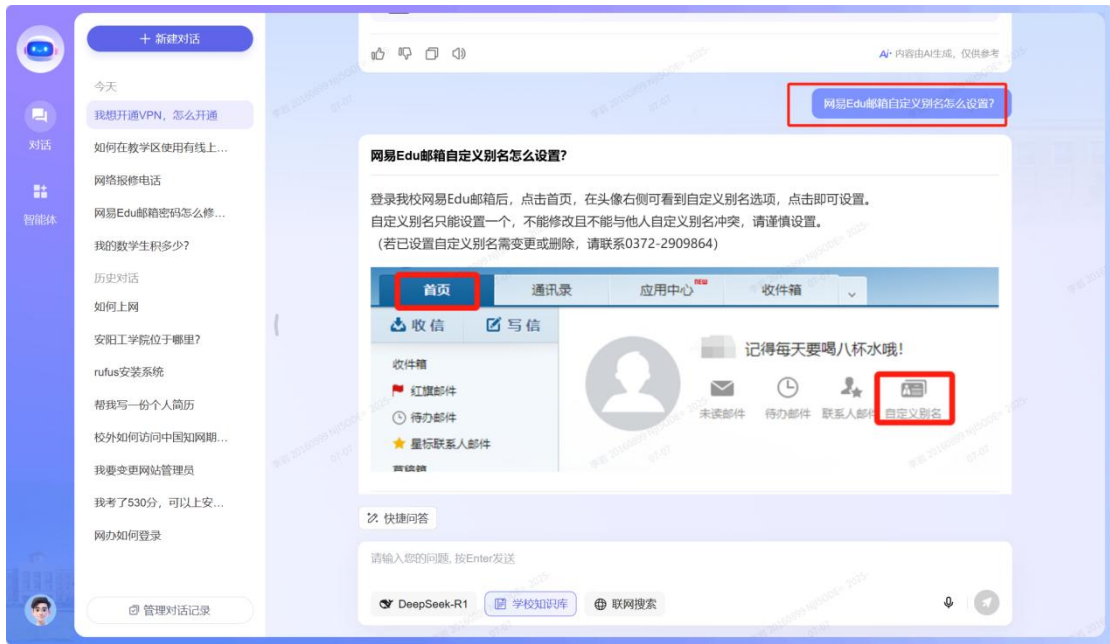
+ 新建对话

对话

智能体

今天

我想开通VPN，怎么开通

如何在教学区使用有线上...

网络报修电话

网易Edu邮箱密码怎么修...

我的数学生积多少?

历史对话

如何上网

安阳工学院位于哪里?

rufus安装系统

帮我写一份个人简历

校外如何访问中国知网期...

我要变更网站管理员

我考了530分，可以上安...

网办如何登录

管理对话记录

Ai 内容由AI生成，仅供参考

网易Edu邮箱自定义别名怎么设置?

网易Edu邮箱自定义别名怎么设置?

登录我校网易Edu邮箱后，点击首页，在头像右侧可看到自定义别名选项，点击即可设置。
自定义别名只能设置一个，不能修改且不能与他人自定义别名冲突，请谨慎设置。
（若已设置自定义别名需变更或删除，请联系0372-2909864）

首页 通讯录 应用中心 NEW 收件箱

收信 写信

收件箱
红旗邮件
待办邮件
星标联系人邮件
草稿箱

记得每天要喝八杯水哦!

未读邮件 待办邮件 联系人邮件 自定义别名

快捷问答

请输入您的问题, 按Enter发送

DeepSeek-R1 学校知识库 联网搜索